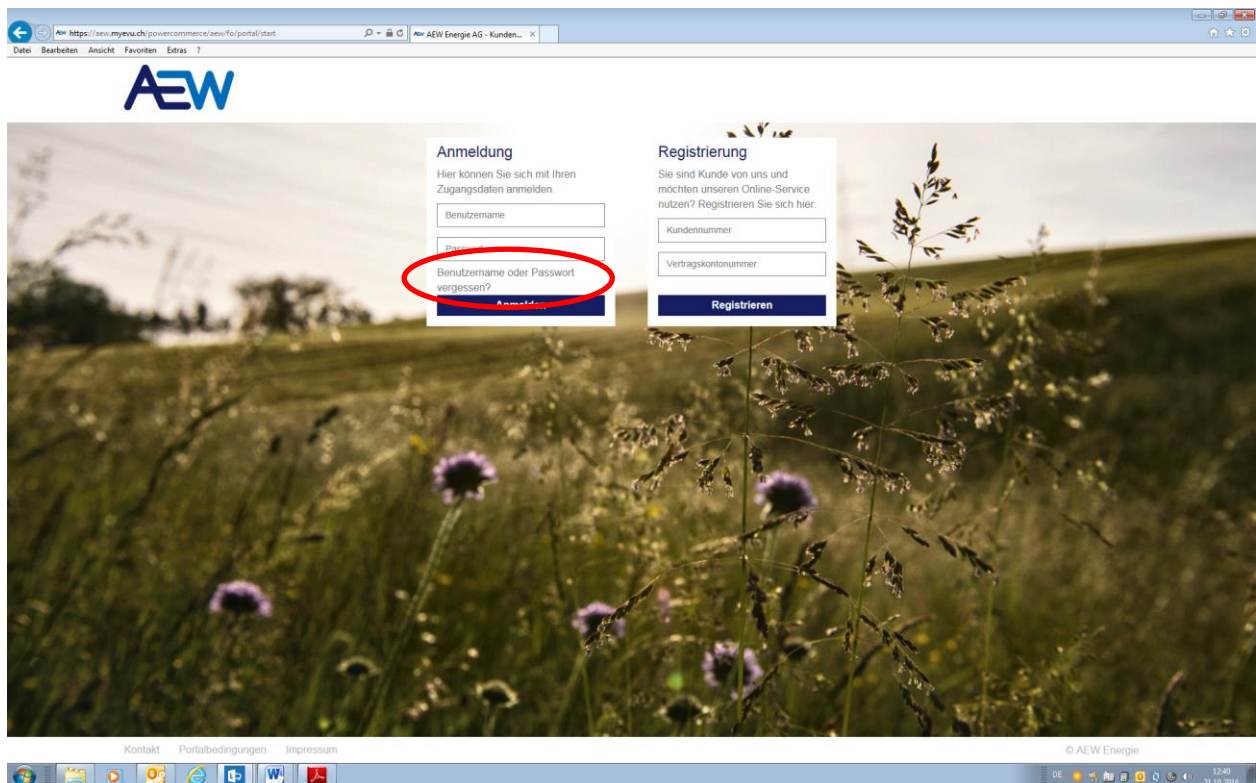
https://aew.myevu.ch/powercommerce/aew/fo/portal/start

AEW Energie AG - Kunden...

Datei Bearbeiten Ansicht Favoriten Extras ?

AEW

Anmeldung

Hier können Sie sich mit Ihren Zugangsdaten anmelden.

Benutzername

Passwort

Benutzername oder Passwort vergessen?

Anmelden

Registrierung

Sie sind Kunde von uns und möchten unseren Online-Service nutzen? Registrieren Sie sich hier.

Kundennummer

Vertragskontonummer

Registrieren

Kontakt Portalbedingungen Impressum

© AEW Energie

DE 12:40 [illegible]